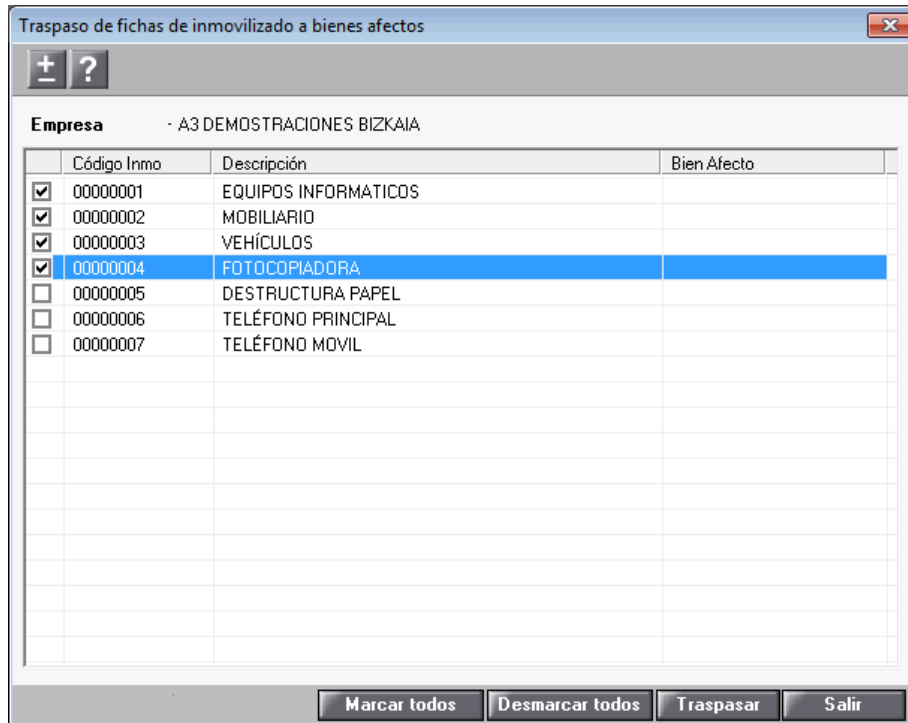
Traspaso de fichas de inmovilizado a bienes afectos

± ?

Empresa - A3 DEMOSTRACIONES BIZKAIA

| | Código Inmo | Descripción | Bien Afecto |
|---|---|---|---|
| ☑ | 00000001 | EQUIPOS INFORMATICOS | |
| ☑ | 00000002 | MOBILIARIO | |
| ☑ | 00000003 | VEHÍCULOS | |
| ☑ | 00000004 | FOTOCOPIADORA | |
| ☐ | 00000005 | DESTRUCTURA PAPEL | |
| ☐ | 00000006 | TELÉFONO PRINCIPAL | |
| ☐ | 00000007 | TELÉFONO MOVIL | |

Marcar todos | Desmarcar todos | Traspasar | Salir